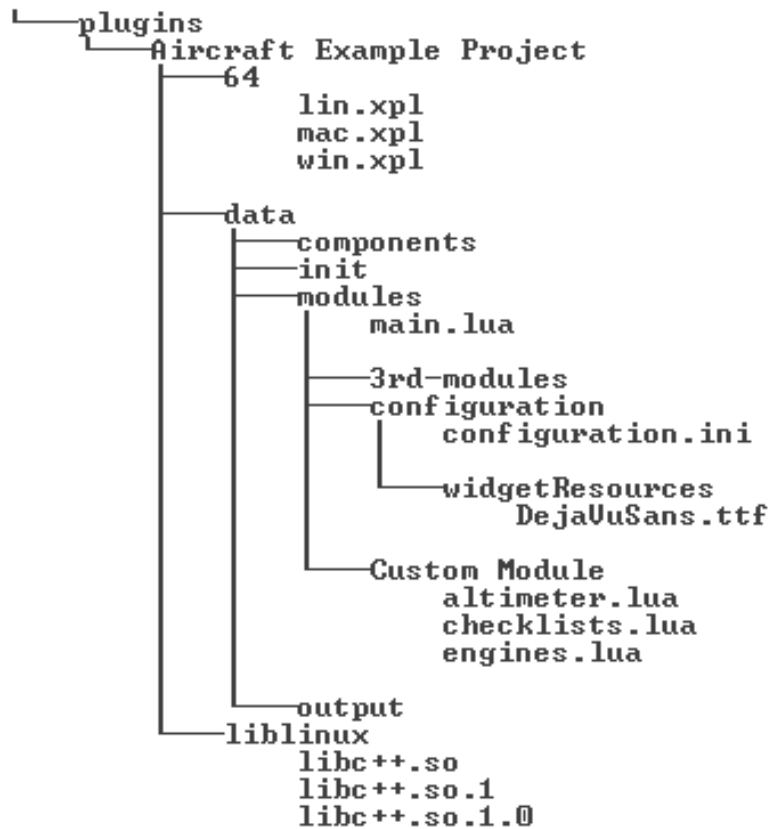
plugins
Aircraft Example Project
64
lin.xpl
mac.xpl
win.xpl

data
components
init
modules
main.lua

3rd-modules
configuration
configuration.ini

widgetResources
DejaVuSans.ttf

Custom Module
altimeter.lua
checklists.lua
engines.lua

output
liblinux
libc++.so
libc++.so.1
libc++.so.1.0